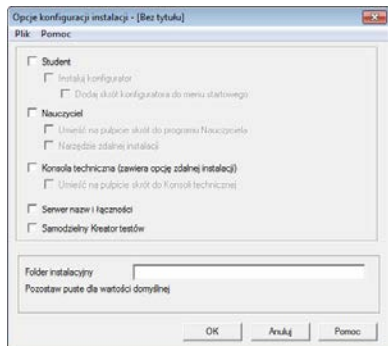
Opcje konfiguracji instalacji - [Bez tytułu]
Plik Pomoc

Student
Instaluj konfigurator
Dodaj skrót konfiguratora do menu startowego

Nauczyciel
Umieść na pulpicie skrót do programu Nauczyciela
Narzędzie zdalnej instalacji

Konsola techniczna (zawiera opcję zdalnej instalacji)
Umieść na pulpicie skrót do Konsoli technicznej

Serwer nazw i łączności
Samodzielny Kreator testów

Folder instalacyjny
Pozostaw puste dla wartości domyślnej

OK Anuluj Pomoc